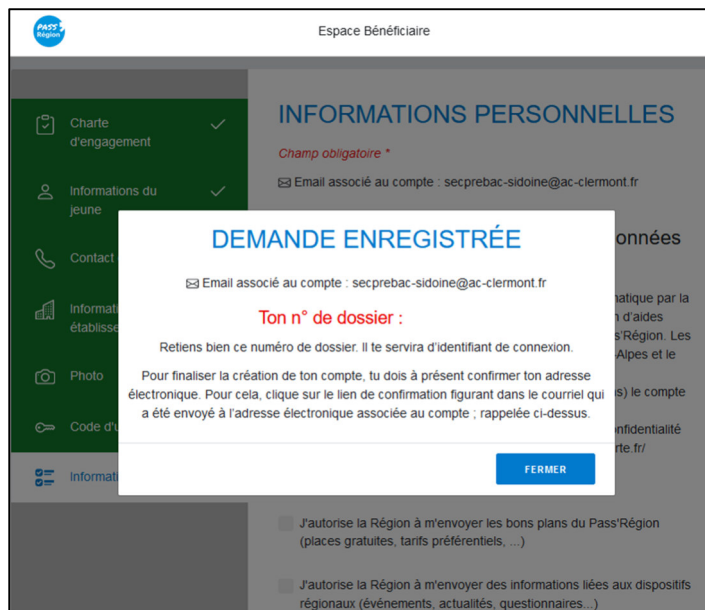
PASS' Région

Espace Bénéficiaire

Charte d'engagement

Informations du jeune

Contact

Informati établisse

Photo

Code d'u

Informati

INFORMATIONS PERSONNELLES

Champ obligatoire *

✉ Email associé au compte : secprebac-sidoine@ac-clermont.fr

onnées

natique par la n d'aides s'Région. Les -Alpes et le

s) le compte

onfidentialité rte.fr/

DEMANDE ENREGISTRÉE

✉ Email associé au compte : secprebac-sidoine@ac-clermont.fr

Ton n° de dossier :

Retiens bien ce numéro de dossier. Il te servira d'identifiant de connexion.

Pour finaliser la création de ton compte, tu dois à présent confirmer ton adresse électronique. Pour cela, clique sur le lien de confirmation figurant dans le courriel qui a été envoyé à l'adresse électronique associée au compte ; rappelée ci-dessus.

FERMER

J'autorise la Région à m'envoyer les bons plans du Pass'Région (places gratuites, tarifs préférentiels, ...)

J'autorise la Région à m'envoyer des informations liées aux dispositifs régionaux (événements, actualités, questionnaires...)